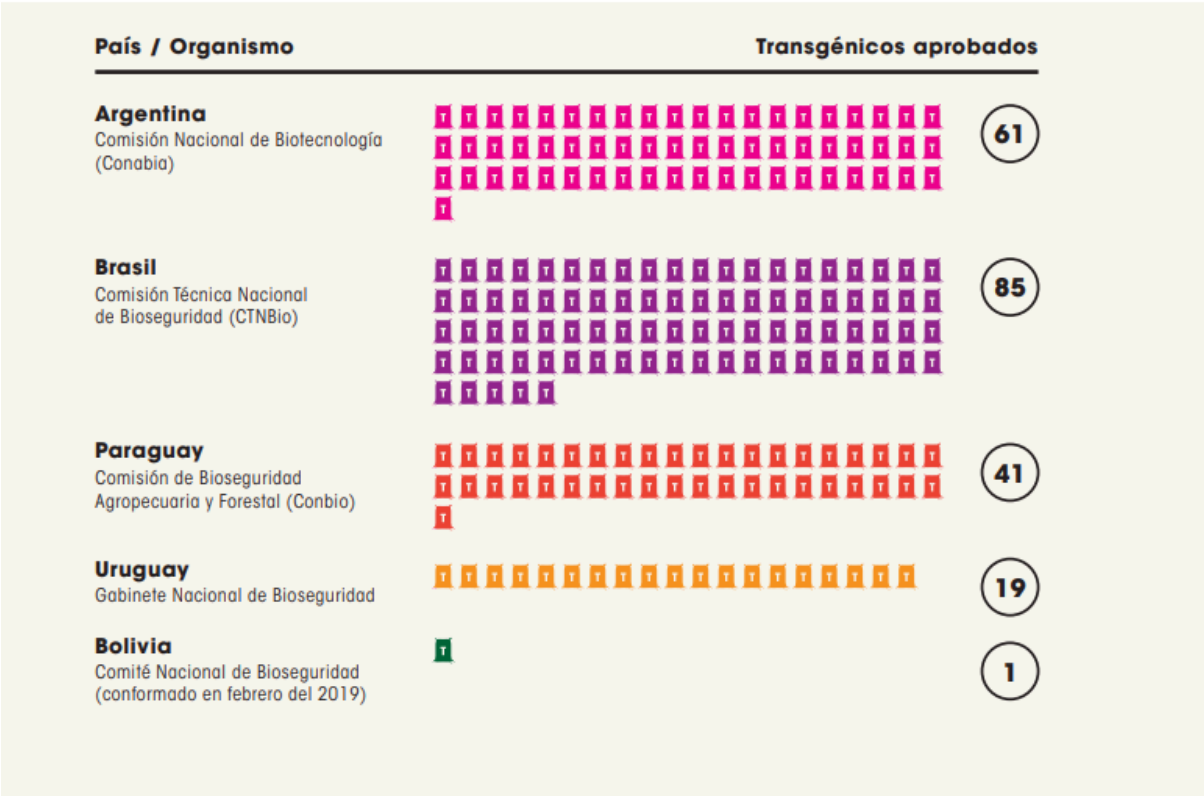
| País / Organismo | Transgénicos aprobados |
|---|---|
| **Argentina** Comisión Nacional de Biotecnología (Conabia) | 61 |
| **Brasil** Comisión Técnica Nacional de Bioseguridad (CTNBio) | 85 |
| **Paraguay** Comisión de Bioseguridad Agropecuaria y Forestal (Conbio) | 41 |
| **Uruguay** Gabinete Nacional de Bioseguridad | 19 |
| **Bolivia** Comité Nacional de Bioseguridad (conformado en febrero del 2019) | 1 |